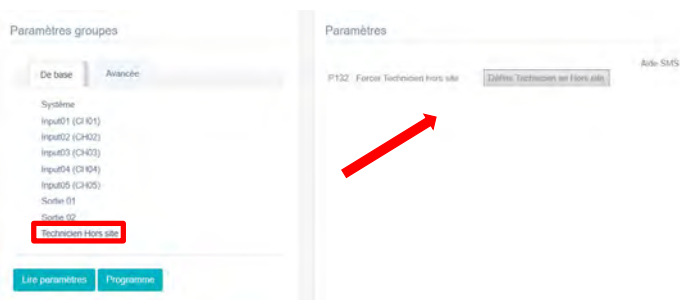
Paramètres groupes

De base
Avancée

Système
Input01 (CH01)
Input02 (CH02)
Input03 (CH03)
Input04 (CH04)
Input05 (CH05)
Sortie 01
Sortie 02
Technicien Hors site

Lire paramètres
Programme

Paramètres

Aide SMS

P132 Forcer Technicien Hors site
Définir Technicien en Hors site